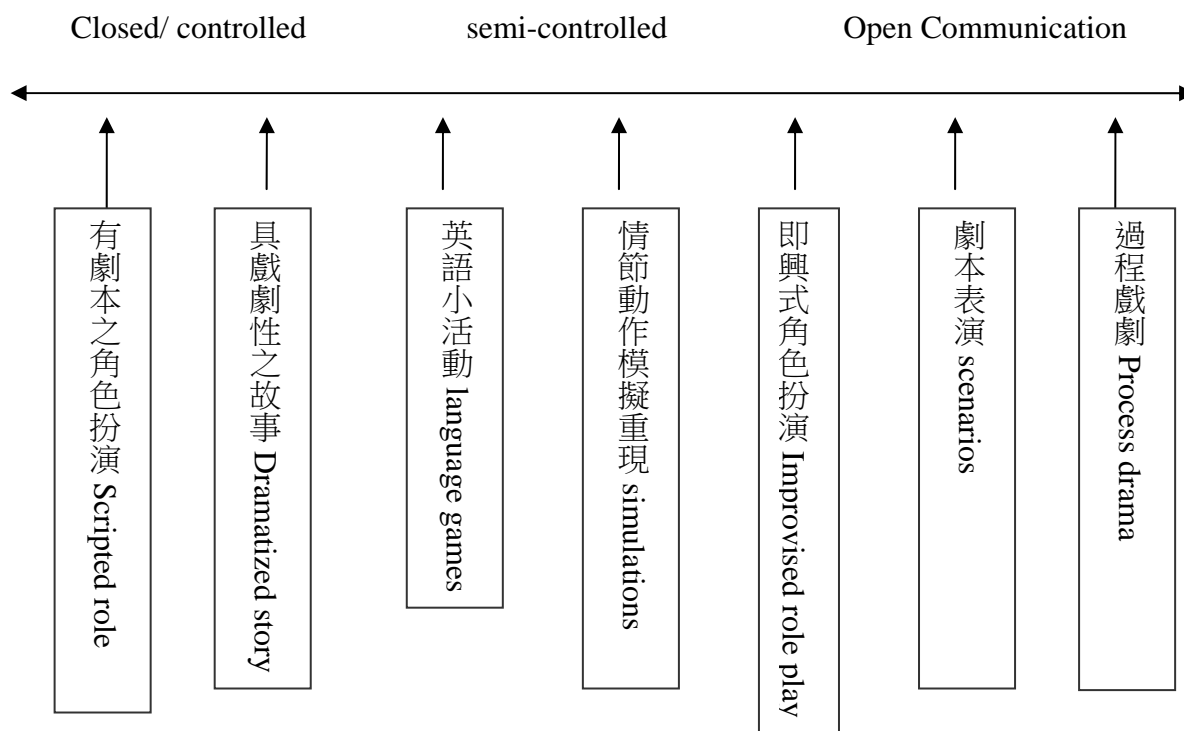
Closed/ controlled semi-controlled Open Communication

有劇本之角色扮演 Scripted role

具戲劇性之故事 Dramatized story

英語小活動 language games

情節動作模擬重現 simulations

即興式角色扮演 Improvised role play

劇本表演 scenarios

過程戲劇 Process drama